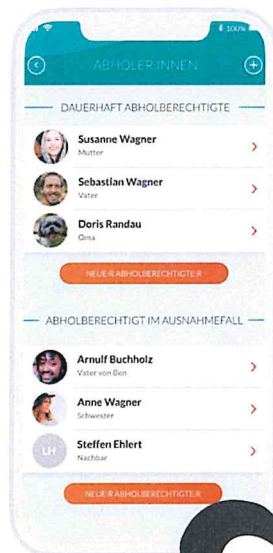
100%

ABHOLER:INNEN

DAUERHAFT ABHOLBERECHTIGTE

Susanne Wagner
Mutter

Sebastian Wagner
Vater

Doris Randau
Oma

NEUE:R ABHOLBERECHTIGTE:R

ABHOLBERECHTIGT IM AUSNAHMEFALL

Arnulf Buchholz
Vater von Ben

Anne Wagner
Schwester

LH

Steffen Ehlert
Nachbar

NEUE:R ABHOLBERECHTIGTE:R